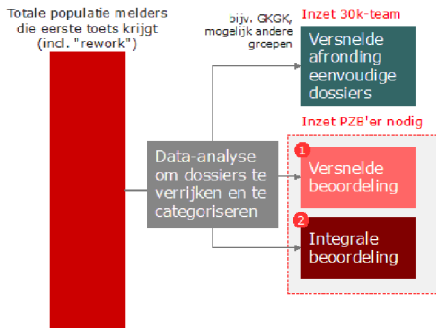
Totale populatie melders die eerste toets krijgt (incl. "rework")

Data-analyse om dossiers te verrijken en te categoriseren

bijv. QKGK, mogelijk andere groepen

Inzet 30k-team

Versnelde afronding eenvoudige dossiers

Inzet PZB'er nodig

1

Versnelde beoordeling

2

Integrale beoordeling